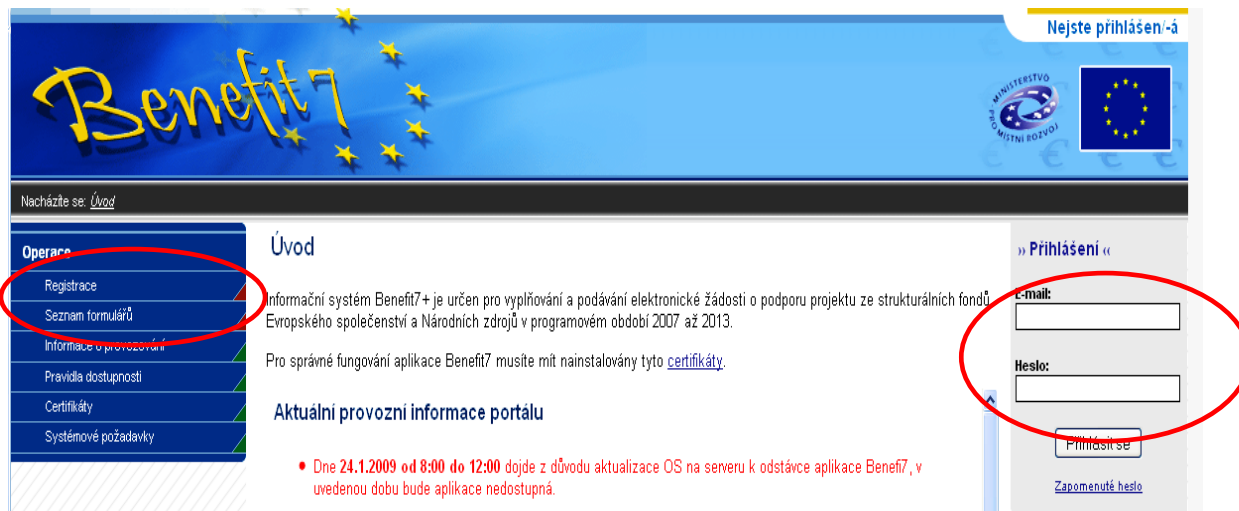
Nejste přihlášen/-á

Benefit7

MINISTERSTVO PRO MÍSTNÍ ROZVOJ

Nacházíte se: Úvod

Operace

Registrace

Seznam formulářů

Informace o provozování

Pravidla dostupnosti

Certifikáty

Systémové požadavky

Úvod

Informační systém Benefit7+ je určen pro vyplňování a podávání elektronické žádosti o podporu projektu ze strukturálních fondů Evropského společenství a Národních zdrojů v programovém období 2007 až 2013.

Pro správné fungování aplikace Benefit7 musíte mít nainstalovány tyto certifikáty.

Aktuální provozní informace portálu

Dne **24.1.2009 od 8:00 do 12:00** dojde z důvodu aktualizace OS na serveru k odstávce aplikace Benefit7, v uvedenou dobu bude aplikace nedostupná.

» Přihlášení «

E-mail:

Heslo:

Přihlásit se

Zapomenuté heslo